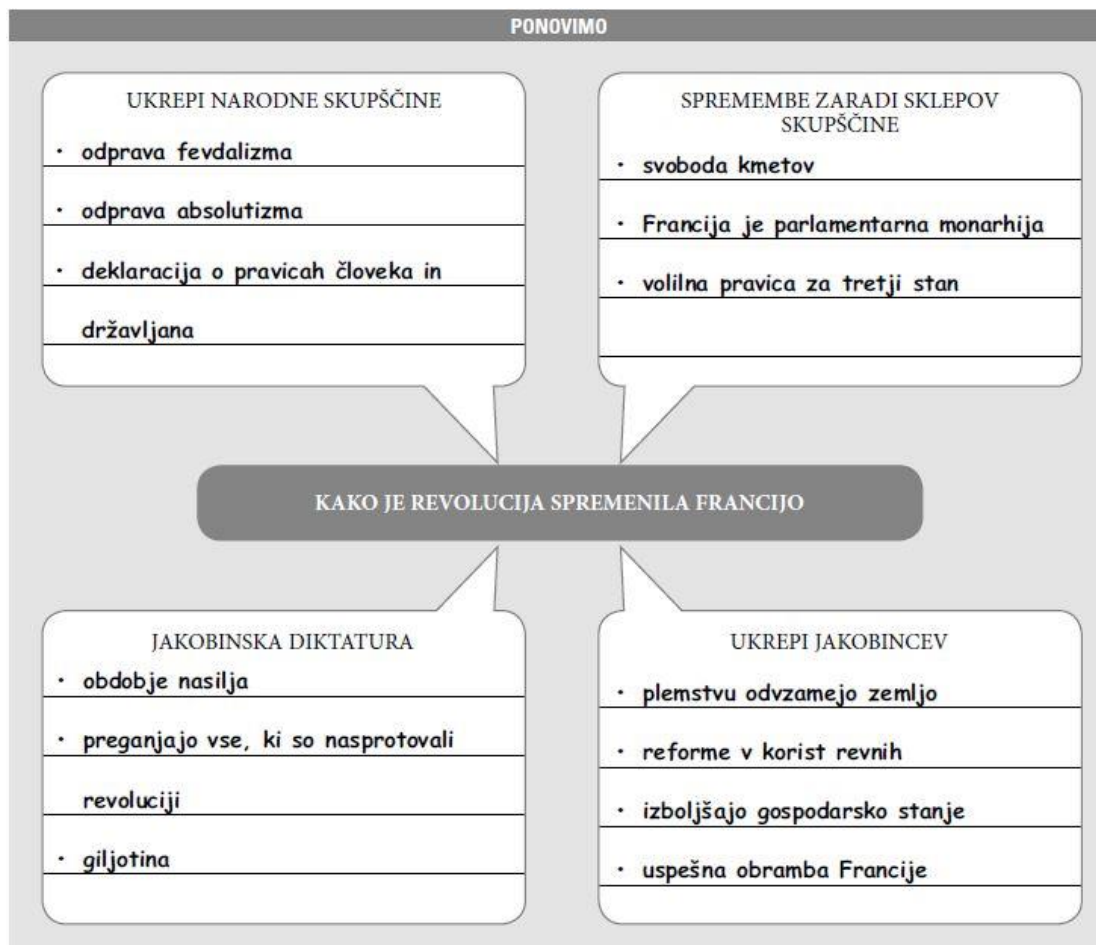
PONOVIMO

UKREPI NARODNE SKUPŠČINE

· odprava fevdalizma

· odprava absolutizma

· deklaracija o pravicah človeka in državljana

SPREMEMBE ZARADI SKLEPOV SKUPŠČINE

· svoboda kmetov

· Francija je parlamentarna monarhija

· volilna pravica za tretji stan

KAKO JE REVOLUCIJA SPREMENILA FRANCIJO

JAKOBINSKA DIKTATURA

· obdobje nasilja

· preganjajo vse, ki so nasprotovali revoluciji

· giljotina

UKREPI JAKOBINCEV

· plemstvu odvzamejo zemljo

· reforme v korist revnih

· izboljšajo gospodarsko stanje

· uspešna obramba Francije